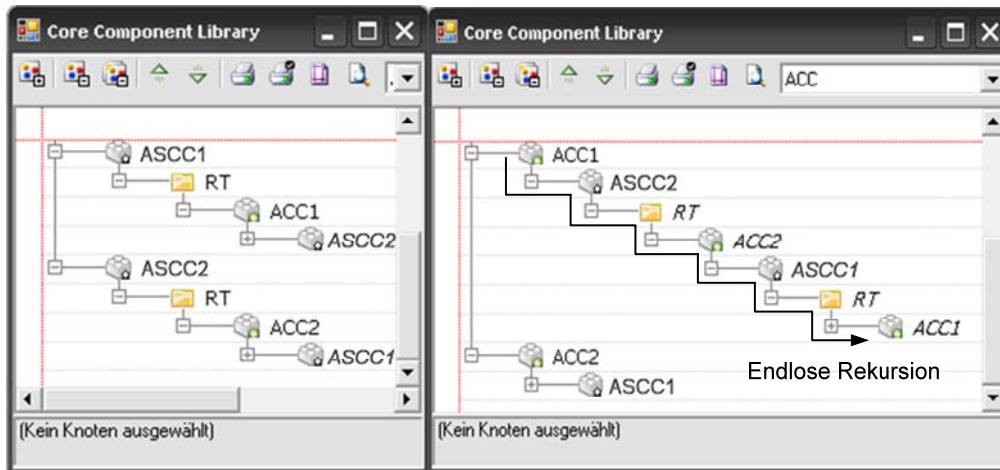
Core Component Library

ASCC1
RT
ACC1
ASCC2
ASCC2
RT
ACC2
ASCC1

(Kein Knoten ausgewählt)

Core Component Library

ACC

ACC1
ASCC2
RT
ACC2
ASCC1
RT
ACC1
Endlose Rekursion
ACC2
ASCC1

(Kein Knoten ausgewählt)